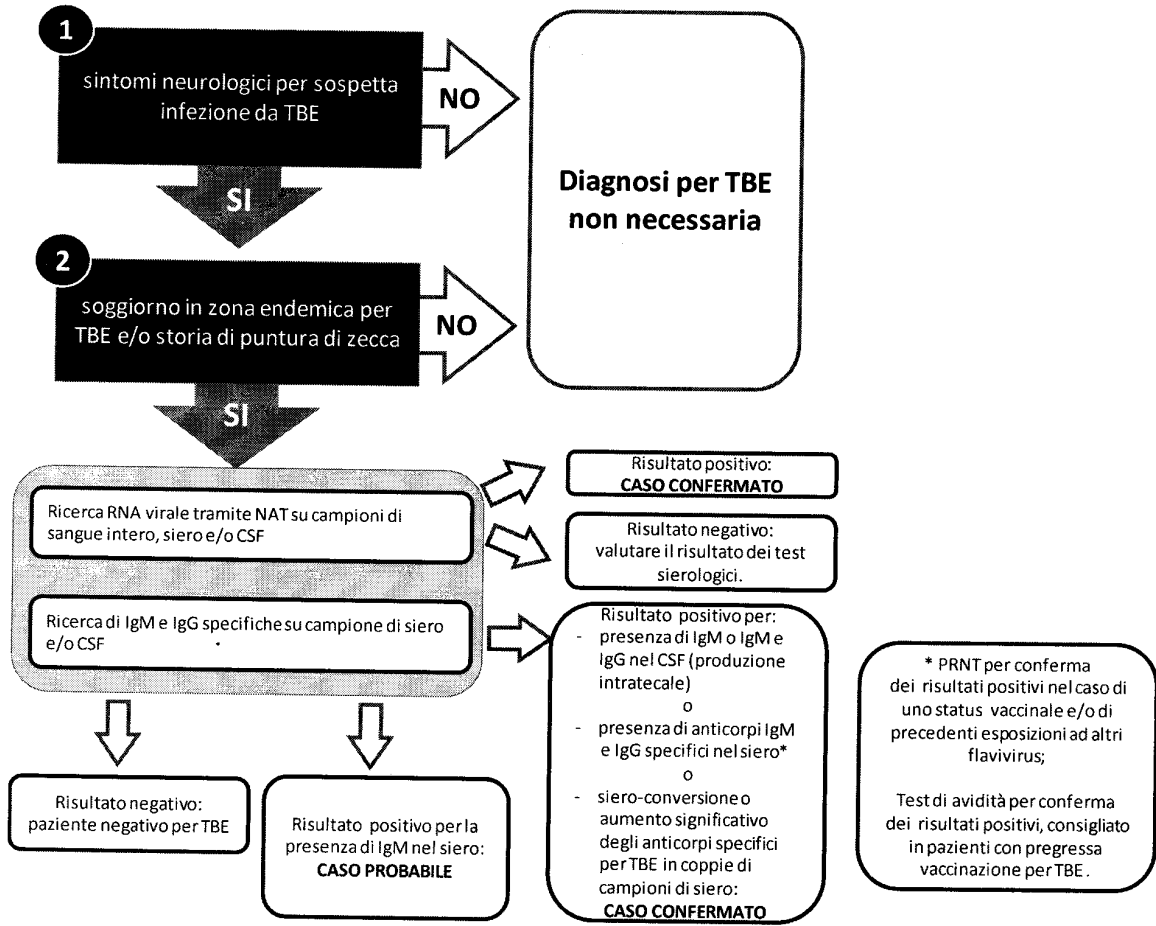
1

sintomi neurologici per sospetta infezione da TBE

NO

Diagnosi per TBE non necessaria

SI

2

soggiorno in zona endemica per TBE e/o storia di puntura di zecca

NO

SI

Ricerca RNA virale tramite NAT su campioni di sangue intero, siero e/o CSF

Risultato positivo: **CASO CONFERMATO**

Risultato negativo: valutare il risultato dei test sierologici.

Ricerca di IgM e IgG specifiche su campione di siero e/o CSF

Risultato positivo per:
- presenza di IgM o IgM e IgG nel CSF (produzione intratecale)
o
- presenza di anticorpi IgM e IgG specifici nel siero*
o
- siero-conversione o aumento significativo degli anticorpi specifici per TBE in coppie di campioni di siero:
**CASO CONFERMATO**

* PRNT per conferma dei risultati positivi nel caso di uno status vaccinale e/o di precedenti esposizioni ad altri flavivirus;

Test di avidità per conferma dei risultati positivi, consigliato in pazienti con pregressa vaccinazione per TBE.

Risultato negativo: paziente negativo per TBE

Risultato positivo per la presenza di IgM nel siero: **CASO PROBABILE**